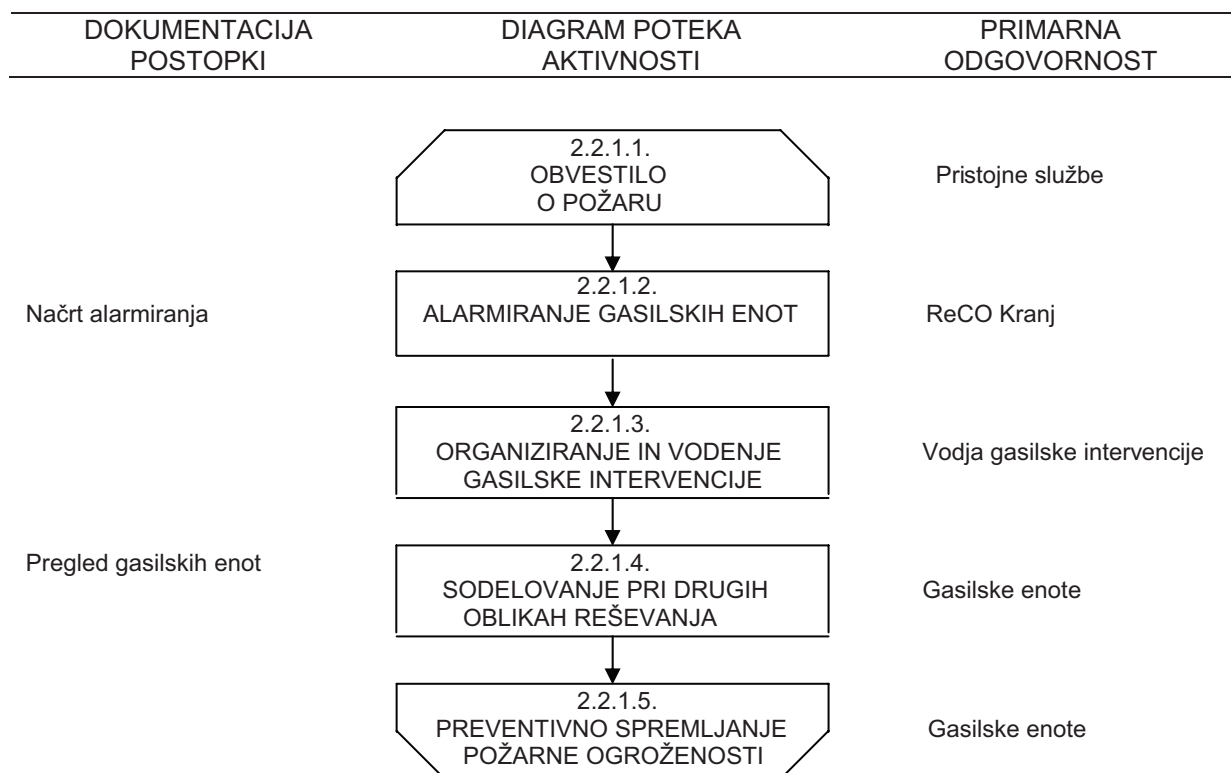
DOKUMENTACIJA POSTOPKI

DIAGRAM POTEKA AKTIVNOSTI

PRIMARNA ODGOVORNOST

2.2.1.1.
OBVESTILO
O POŽARU

Pristojne službe

Načrt alarmiranja

2.2.1.2.
ALARMIRANJE GASILSKIH ENOT

ReCO Kranj

2.2.1.3.
ORGANIZIRANJE IN VODENJE GASILSKE INTERVENCIJE

Vodja gasilske intervencije

Pregled gasilskih enot

2.2.1.4.
SODELOVANJE PRI DRUGIH OBLIKAH REŠEVANJA

Gasilske enote

2.2.1.5.
PREVENTIVNO SPREMLJANJE POŽARNE OGROŽENOSTI

Gasilske enote